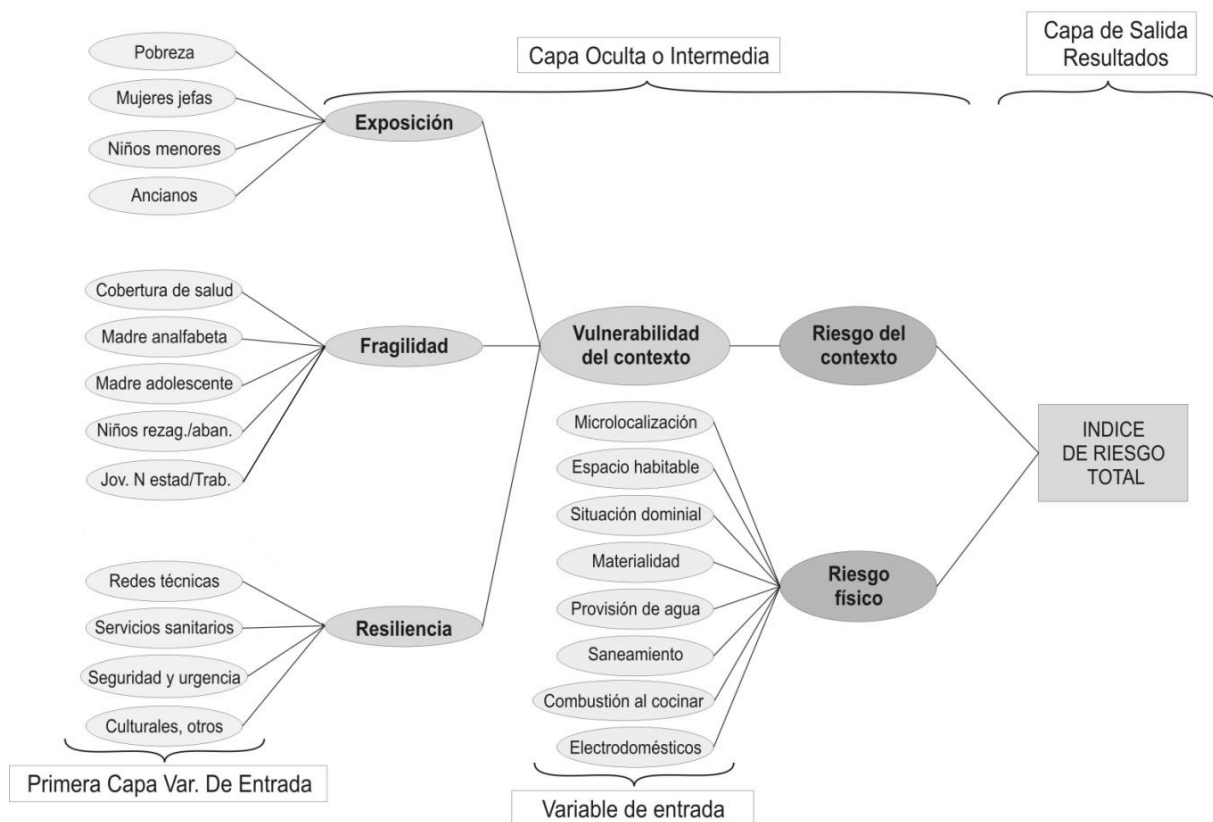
Capa Oculta o Intermedia

Capa de Salida Resultados

Pobreza

Mujeres jefas

Niños menores

Ancianos

Exposición

Cobertura de salud

Madre analfabeta

Madre adolescente

Niños rezag./aban.

Jov. N estad/Trab.

Fragilidad

Vulnerabilidad del contexto

Riesgo del contexto

Redes técnicas

Servicios sanitarios

Seguridad y urgencia

Culturales, otros

Resiliencia

Microlocalización

Espacio habitable

Situación dominial

Materialidad

Provisión de agua

Saneamiento

Combustión al cocinar

Electrodomésticos

Riesgo físico

INDICE DE RIESGO TOTAL

Primera Capa Var. De Entrada

Variable de entrada